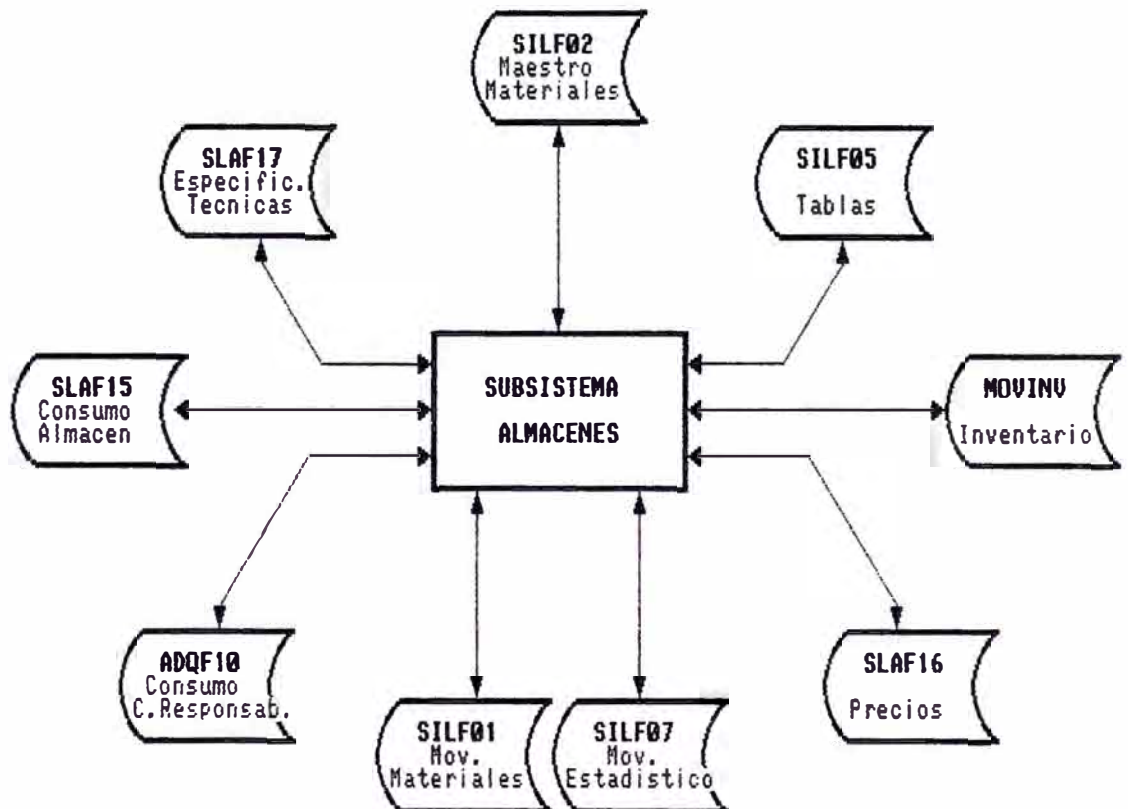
SILF02
Maestro
Materiales

SLAF17
Especific.
Tecnicas

SILF05
Tablas

SLAF15
Consumo
Almacen

SUBSISTEMA
ALMACENES

MOVINV
Inventario

ADQF10
Consumo
C.Responsab.

SILF01
Mov.
Materiales

SILF07
Mov.
Estadistico

SLAF16
Precios